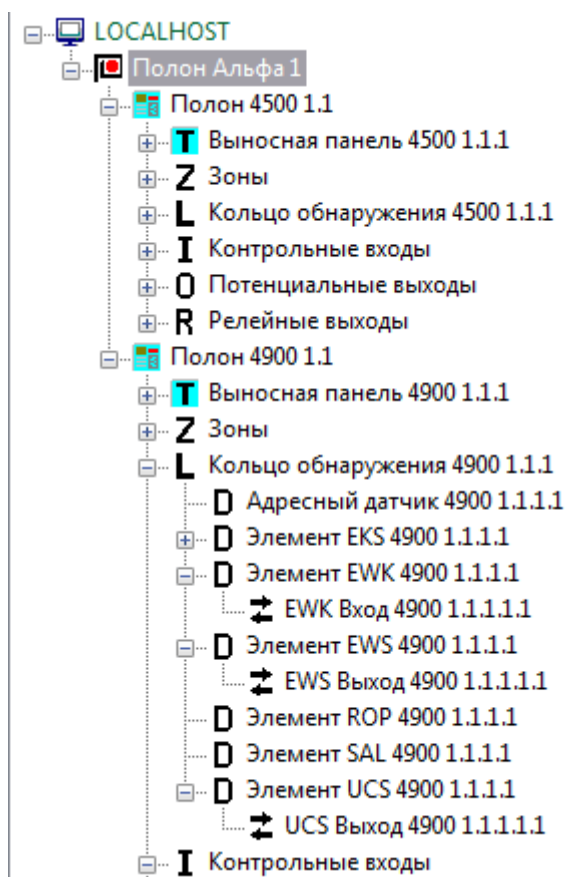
LOCALHOST
Полон Альфа 1
Полон 4500 1.1
T Выносная панель 4500 1.1.1
Z Зоны
L Кольцо обнаружения 4500 1.1.1
I Контрольные входы
O Потенциальные выходы
R Релейные выходы
Полон 4900 1.1
T Выносная панель 4900 1.1.1
Z Зоны
L Кольцо обнаружения 4900 1.1.1
D Адресный датчик 4900 1.1.1.1
D Элемент EKS 4900 1.1.1.1
D Элемент EWK 4900 1.1.1.1
EWK Вход 4900 1.1.1.1.1
D Элемент EWS 4900 1.1.1.1
EWS Выход 4900 1.1.1.1.1
D Элемент ROP 4900 1.1.1.1
D Элемент SAL 4900 1.1.1.1
D Элемент UCS 4900 1.1.1.1
UCS Выход 4900 1.1.1.1.1
I Контрольные входы